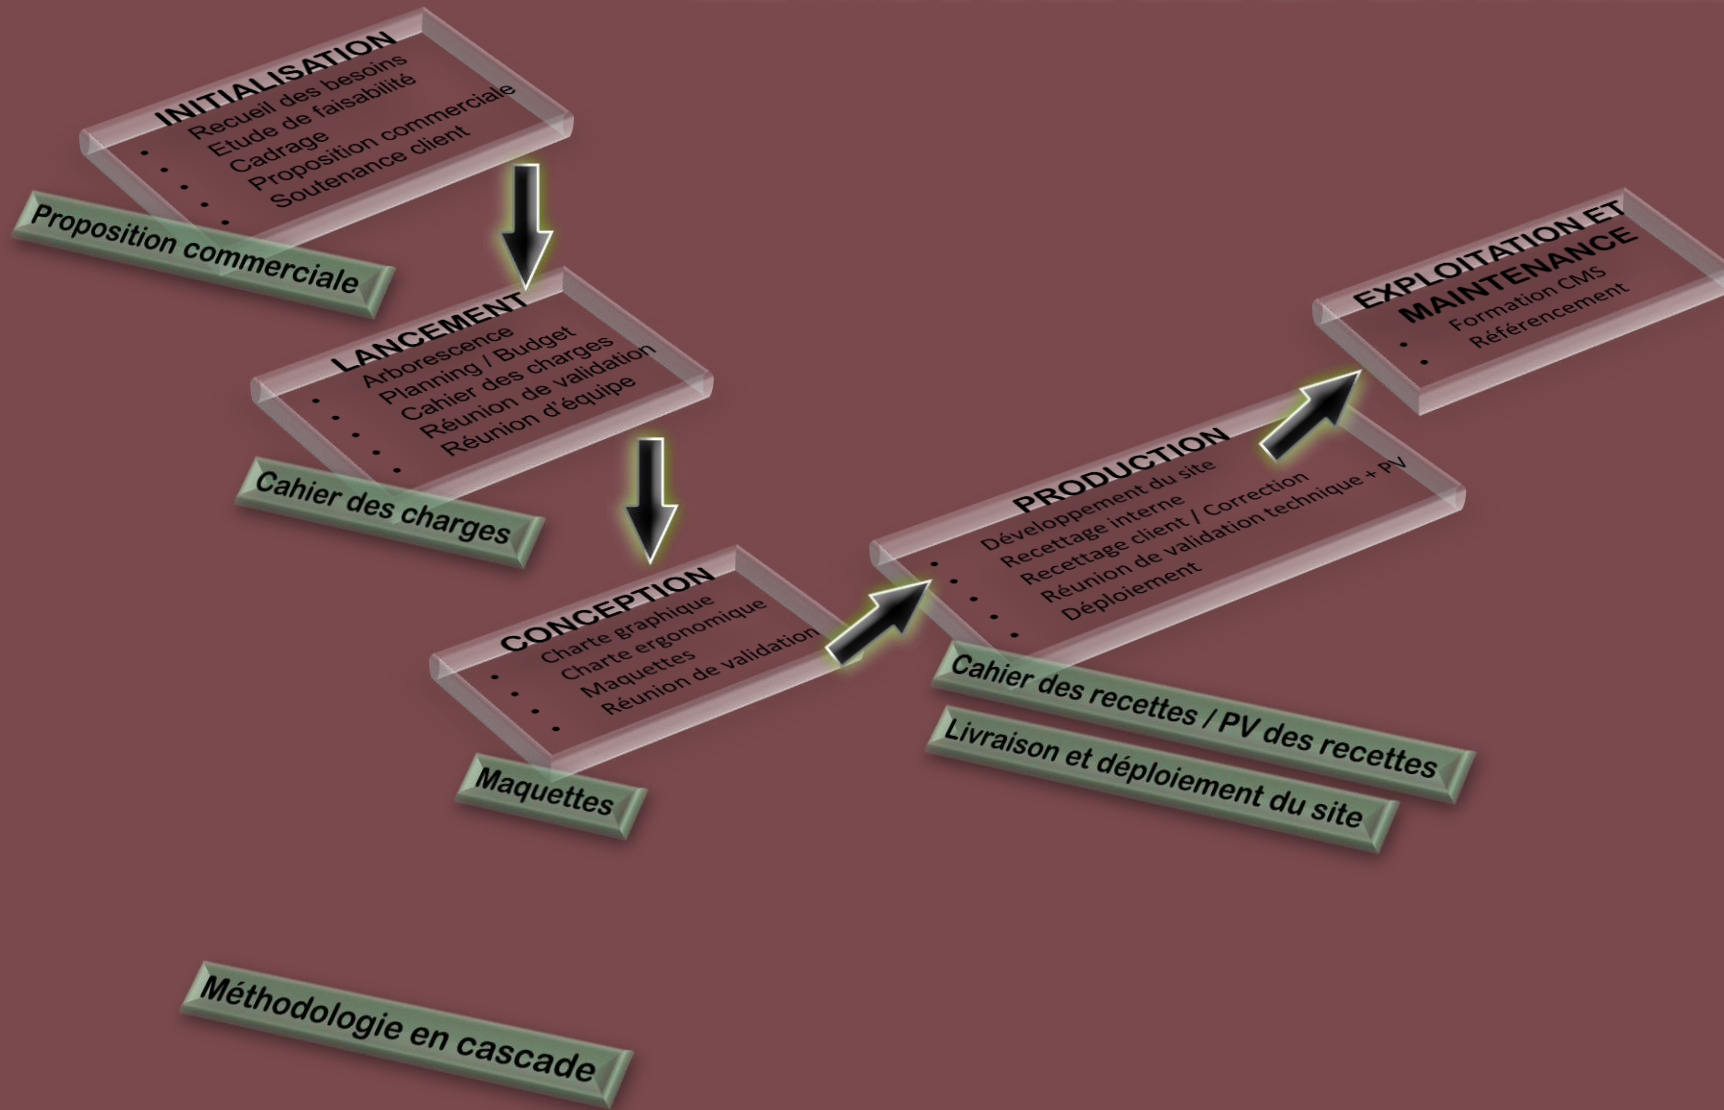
INITIALISATION
- Recueil des besoins
- Etude de faisabilité
- Cadrage
- Proposition commerciale
- Soutenance client

Proposition commerciale

LANCEMENT
- Arborescence
- Planning / Budget
- Cahier des charges
- Réunion de validation
- Réunion d'équipe

Cahier des charges

CONCEPTION
- Charte graphique
- Charte ergonomique
- Maquettes
- Réunion de validation

Maquettes

PRODUCTION
- Développement du site
- Recettage interne
- Recettage client / Correction
- Réunion de validation technique + PV
- Déploiement

Cahier des recettes / PV des recettes

Livraison et déploiement du site

EXPLOITATION ET MAINTENANCE
- Formation CMS
- Référencement

Méthodologie en cascade